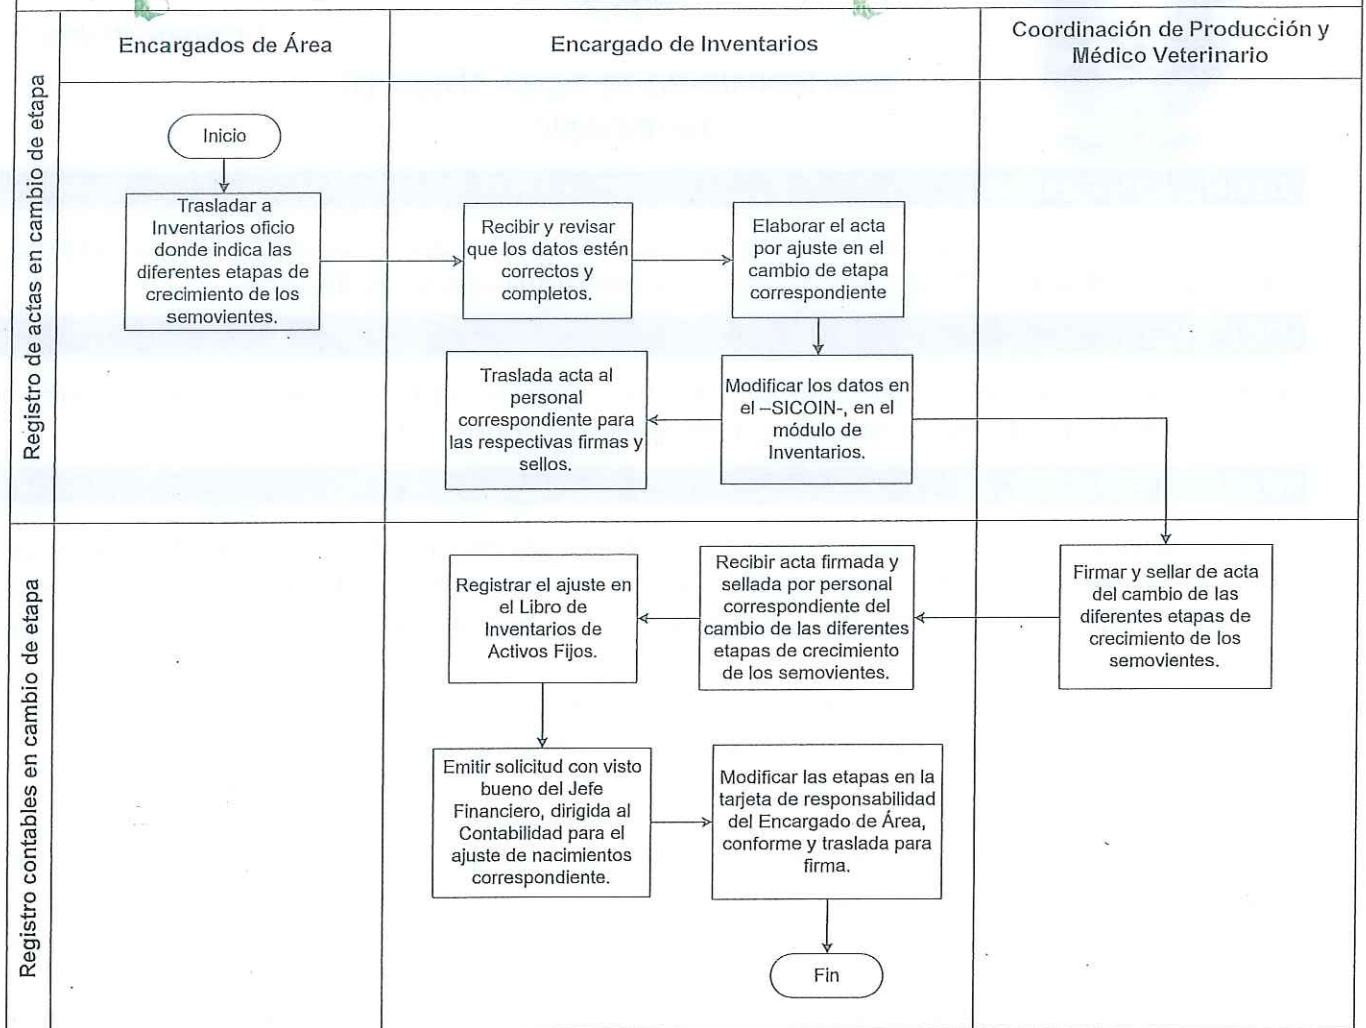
Encargados de Área

Encargado de Inventarios

Coordinación de Producción y Médico Veterinario

Registro de actas en cambio de etapa

Inicio

Trasladar a Inventarios oficio donde indica las diferentes etapas de crecimiento de los semovientes.

Recibir y revisar que los datos estén correctos y completos.

Elaborar el acta por ajuste en el cambio de etapa correspondiente

Modificar los datos en el –SICOIN-, en el módulo de Inventarios.

Traslada acta al personal correspondiente para las respectivas firmas y sellos.

Registro contables en cambio de etapa

Firmar y sellar de acta del cambio de las diferentes etapas de crecimiento de los semovientes.

Recibir acta firmada y sellada por personal correspondiente del cambio de las diferentes etapas de crecimiento de los semovientes.

Registrar el ajuste en el Libro de Inventarios de Activos Fijos.

Emitir solicitud con visto bueno del Jefe Financiero, dirigida al Contabilidad para el ajuste de nacimientos correspondiente.

Modificar las etapas en la tarjeta de responsabilidad del Encargado de Área, conforme y traslada para firma.

Fin